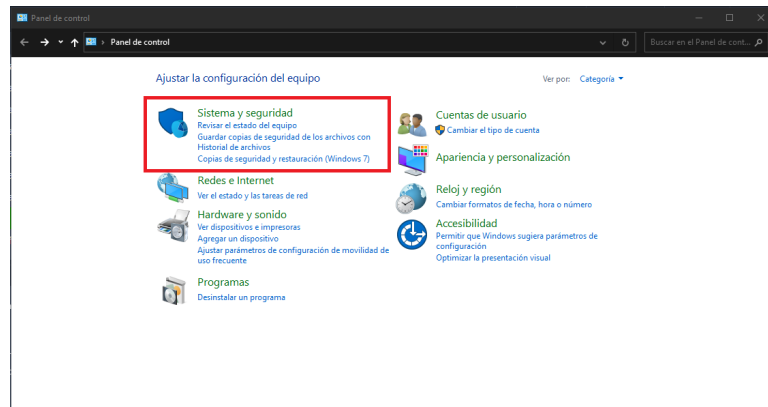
Panel de control

Panel de control

Buscar en el Panel de cont...

Ajustar la configuración del equipo

Ver por: Categoría

Sistema y seguridad
Revisar el estado del equipo
Guardar copias de seguridad de los archivos con Historial de archivos
Copias de seguridad y restauración (Windows 7)

Redes e Internet
Ver el estado y las tareas de red

Hardware y sonido
Ver dispositivos e impresoras
Agregar un dispositivo
Ajustar parámetros de configuración de movilidad de uso frecuente

Programas
Desinstalar un programa

Cuentas de usuario
Cambiar el tipo de cuenta

Apariencia y personalización

Reloj y región
Cambiar formatos de fecha, hora o número

Accesibilidad
Permitir que Windows sugiera parámetros de configuración
Optimizar la presentación visual